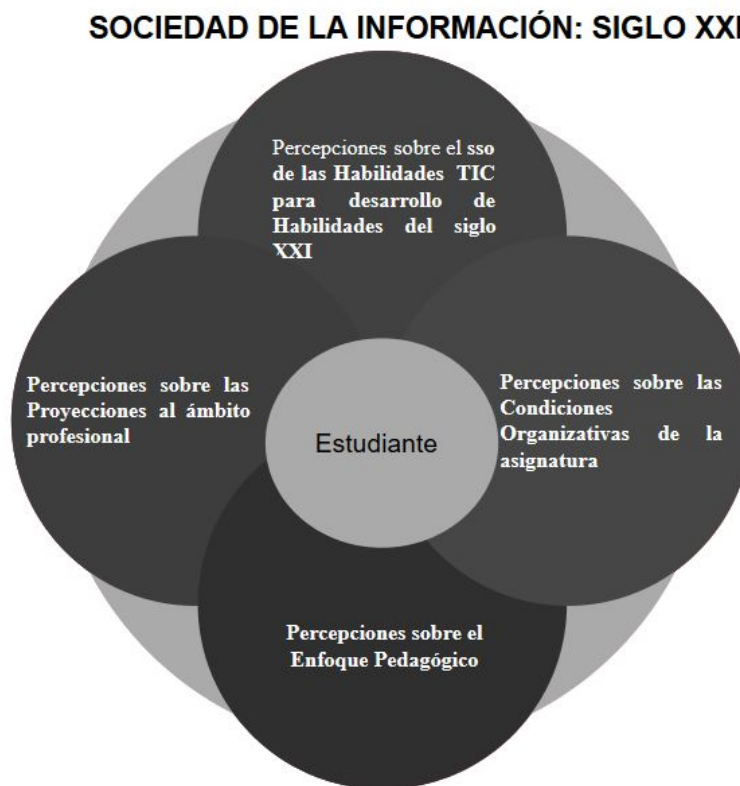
SOCIEDAD DE LA INFORMACIÓN: SIGLO XXI

Percepciones sobre el sso de las Habilidades TIC para desarrollo de Habilidades del siglo XXI

Percepciones sobre las Proyecciones al ámbito profesional

Estudiante

Percepciones sobre las Condiciones Organizativas de la asignatura

Percepciones sobre el Enfoque Pedagógico